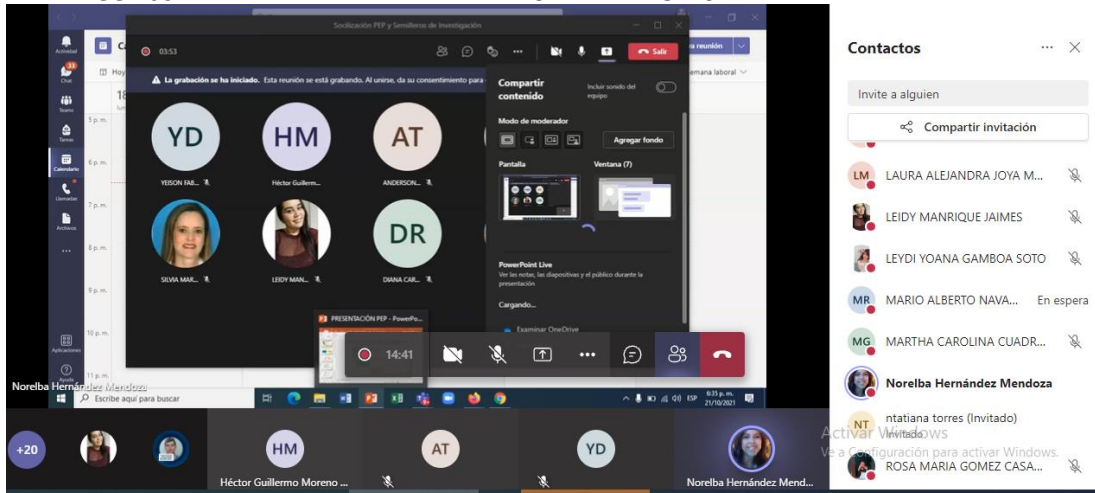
Socilización PEP y Semilleros de Investigación

03:53

Salir

La grabación se ha iniciado. Esta reunión se está grabando. Al unirse, da su consentimiento para

Actividad
Chat
Teams
Tareas
Calendario
Llamadas
Archivos
...
Aplicaciones
Ayuda

Hoy
18

5 p. m.
6 p. m.
7 p. m.
8 p. m.
9 p. m.
10 p. m.
11 p. m.

YD
YEISON FAB...
HM
Héctor Guillerm...
AT
ANDERSON...
SILVIA MAR...
LEIDY MAN...
DR
DIANA CAR...

Compartir contenido
Incluir sonido del equipo
Modo de moderador
Agregar fondo
Pantalla
Ventana (7)
PowerPoint Live
Ver las notas, las diapositivas y el público durante la presentación
Cargando...
Examinar OneDrive

PRESENTACIÓN PEP - PowerPo...

14:41

reunión
semana laboral

Norelba Hernández Mendoza
Escribe aquí para buscar
ESP 6:35 p. m. 21/10/2021

Contactos
Invite a alguien
Compartir invitación
LM LAURA ALEJANDRA JOYA M...
LEIDY MANRIQUE JAIMES
LEYDI YOANA GAMBOA SOTO
MR MARIO ALBERTO NAVA... En espera
MG MARTHA CAROLINA CUADR...
Norelba Hernández Mendoza
NT ntatiana torres (Invitado)
Invitado
ROSA MARIA GOMEZ CASA...

+20
HM
Héctor Guillermo Moreno ...
AT
YD
Norelba Hernández Mend...

Activar Windows
Ve a Configuración para activar Windows.